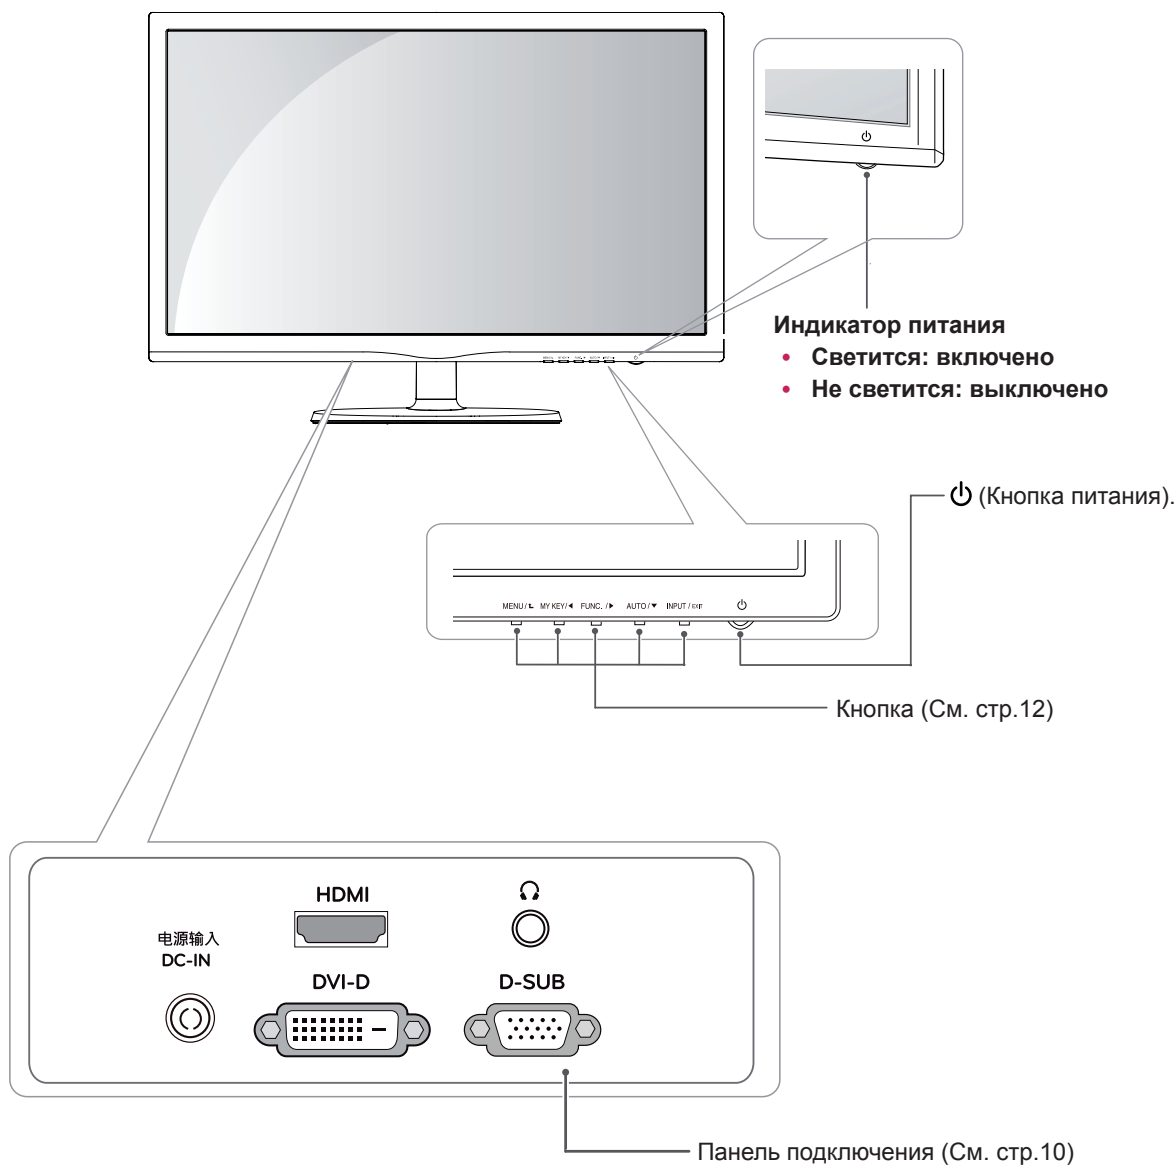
Индикатор питания
• Светится: включено
• Не светится: выключено

⏻ (Кнопка питания).

MENU / ⏎ MY KEY / ◀ FUNC. / ▶ AUTO / ▼ INPUT / EXIT ⏻

Кнопка (См. стр.12)

HDMI
Ω
电源输入
DC-IN
DVI-D
D-SUB

Панель подключения (См. стр.10)